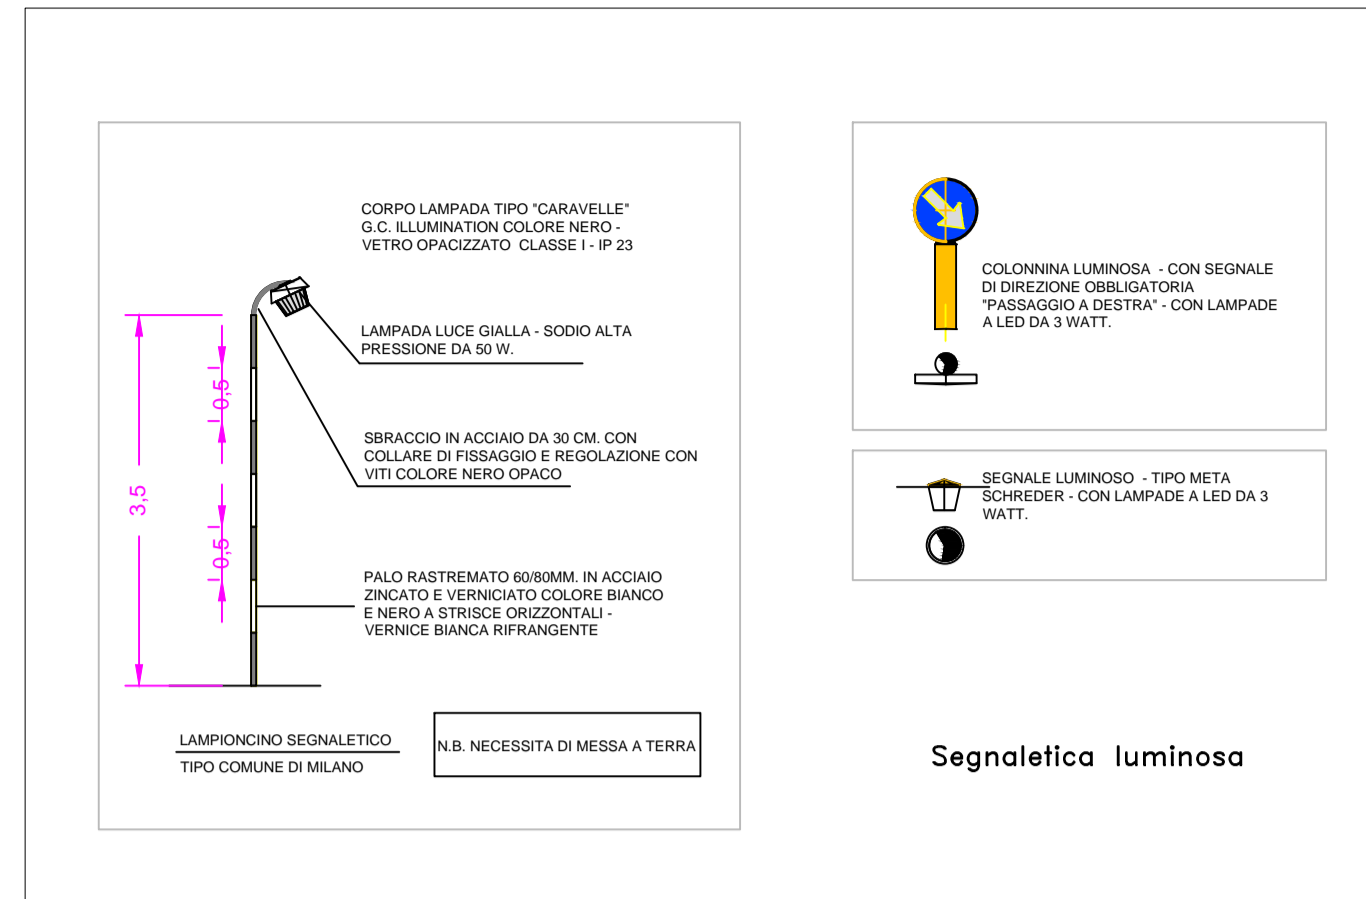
CORPO LAMPADA TIPO "CARAVELLE" G.C. ILLUMINATION COLORE NERO - VETRO OPACIZZATO CLASSE I - IP 23

LAMPADA LUCE GIALLA - SODIO ALTA PRESSIONE DA 50 W.

SBRACCIO IN ACCIAIO DA 30 CM. CON COLLARE DI FISSAGGIO E REGOLAZIONE CON VITI COLORE NERO OPACO

PALO RASTREMATO 60/80MM. IN ACCIAIO ZINCATO E VERNICIATO COLORE BIANCO E NERO A STRISCE ORIZZONTALI - VERNICE BIANCA RIFRANGENTE

0,5

0,5

3,5

LAMPIONCINO SEGNALETICO
TIPO COMUNE DI MILANO

N.B. NECESSITA DI MESSA A TERRA

COLONNINA LUMINOSA - CON SEGNALE DI DIREZIONE OBBLIGATORIA "PASSAGGIO A DESTRA" - CON LAMPADE A LED DA 3 WATT.

SEGNALE LUMINOSO - TIPO META SCHREDER - CON LAMPADE A LED DA 3 WATT.

Segnaletica luminosa